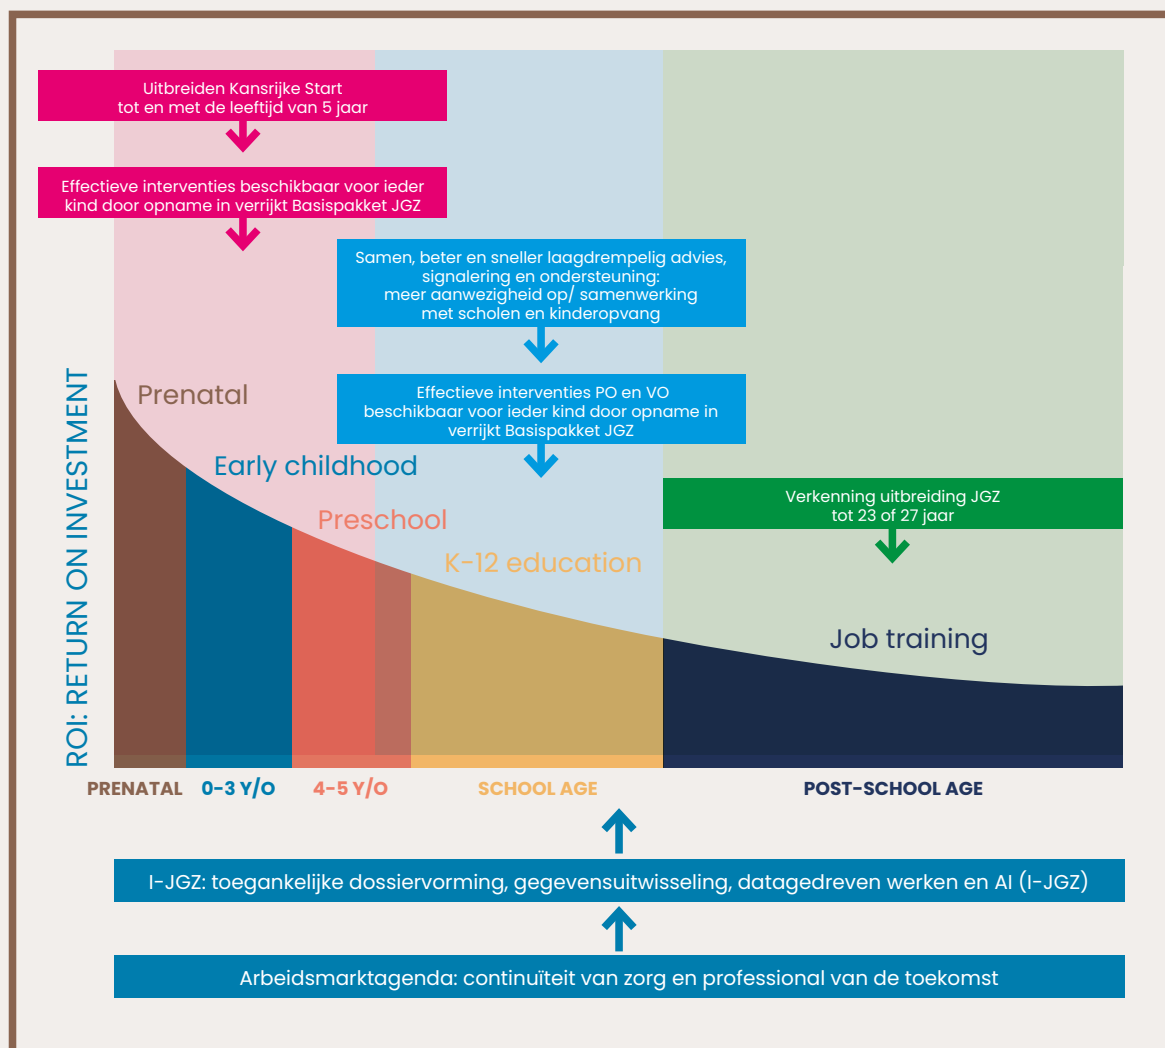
Uitbreiden Kansrijke Start tot en met de leeftijd van 5 jaar

Effectieve interventies beschikbaar voor ieder kind door opname in verrijkt Basispakket JGZ

Samen, beter en sneller laagdrempelig advies, signalering en ondersteuning: meer aanwezigheid op/ samenwerking met scholen en kinderopvang

Effectieve interventies PO en VO beschikbaar voor ieder kind door opname in verrijkt Basispakket JGZ

Verkenning uitbreiding JGZ tot 23 of 27 jaar

ROI: RETURN ON INVESTMENT

Prenatal

Early childhood

Preschool

K-12 education

Job training

PRENATAL

0-3 Y/O

4-5 Y/O

SCHOOL AGE

POST-SCHOOL AGE

I-JGZ: toegankelijke dossiervorming, gegevensuitwisseling, datagedreven werken en AI (I-JGZ)

Arbeidsmarktagenda: continuïteit van zorg en professional van de toekomst